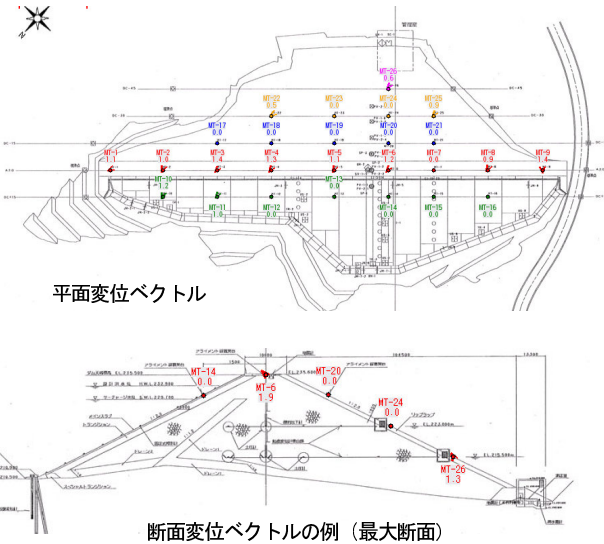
N

管理室

MT-26
0.6

MT-22
0.5

MT-23
0.0

MT-24
0.0

MT-25
0.0

MT-17
0.0

MT-18
0.0

MT-19
0.0

MT-20
0.0

MT-21
0.0

MT-1
1.1

MT-2
1.0

MT-3
1.4

MT-4
1.3

MT-5
1.1

MT-6
1.2

MT-7
0.0

MT-8
0.9

MT-9
1.4

MT-10
1.2

MT-11
1.0

MT-12
0.0

MT-13
0.0

MT-14
0.0

MT-15
0.0

MT-16
0.0

平面変位ベクトル

MT-14
0.0

MT-6
1.9

MT-20
0.0

MT-24
0.0

MT-26
1.3

断面変位ベクトルの例（最大断面）